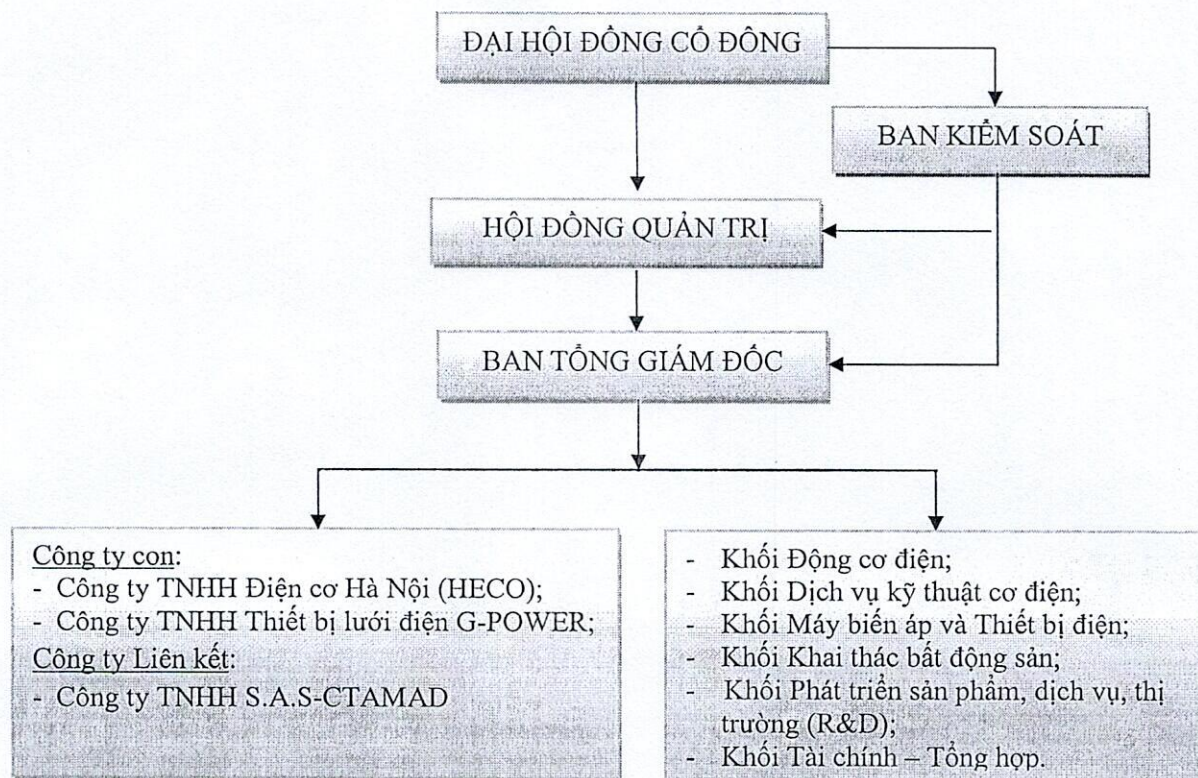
ĐẠI HỘI ĐỒNG CỔ ĐÔNG

BAN KIỂM SOÁT

HỘI ĐỒNG QUẢN TRỊ

BAN TỔNG GIÁM ĐỐC

Công ty con:
- Công ty TNHH Điện cơ Hà Nội (HECO);
- Công ty TNHH Thiết bị lưới điện G-POWER;
Công ty Liên kết:
- Công ty TNHH S.A.S-CTAMAD

- Khối Động cơ điện;
- Khối Dịch vụ kỹ thuật cơ điện;
- Khối Máy biến áp và Thiết bị điện;
- Khối Khai thác bất động sản;
- Khối Phát triển sản phẩm, dịch vụ, thị trường (R&D);
- Khối Tài chính – Tổng hợp.